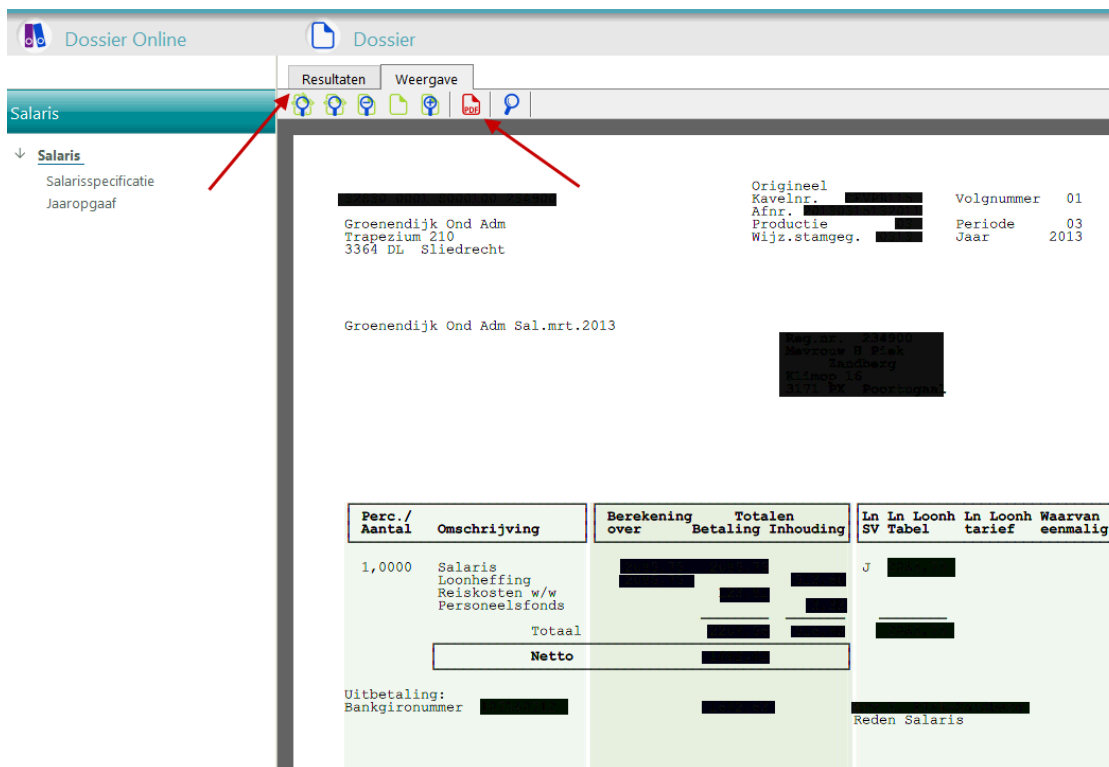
Dossier Online

Dossier

Resultaten

Weergave

Salaris

Salaris

Salarisspecificatie

Jaaropgaaf

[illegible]

Groenendijk Ond Adm
Trapezium 210
3364 DL Sliedrecht

Origineel
Kavelnr. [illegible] Volgnummer 01
Afnr. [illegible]
Productie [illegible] Periode 03
Wijz.stamgeg. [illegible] Jaar 2013

Groenendijk Ond Adm Sal.mrt.2013

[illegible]

| Perc./ Aantal | Omschrijving | Berekening over | Totalen Betaling | Inhouding | Ln SV | Ln Loonh Tabel | Ln Loonh tarief | Waarvan eenmalig |
|---|---|---|---|---|---|---|---|---|
| 1,0000 | Salaris | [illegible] | | | J | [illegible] | | |
| | Loonheffing | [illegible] | | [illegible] | | | | |
| | Reiskosten w/w | | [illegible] | | | | | |
| | Personeelsfonds | | | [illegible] | | | | |
| | Totaal | | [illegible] | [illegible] | | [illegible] | | |
| | Netto | | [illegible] | | | | | |

Uitbetaling:
Bankgironummer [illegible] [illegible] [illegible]
Reden Salaris